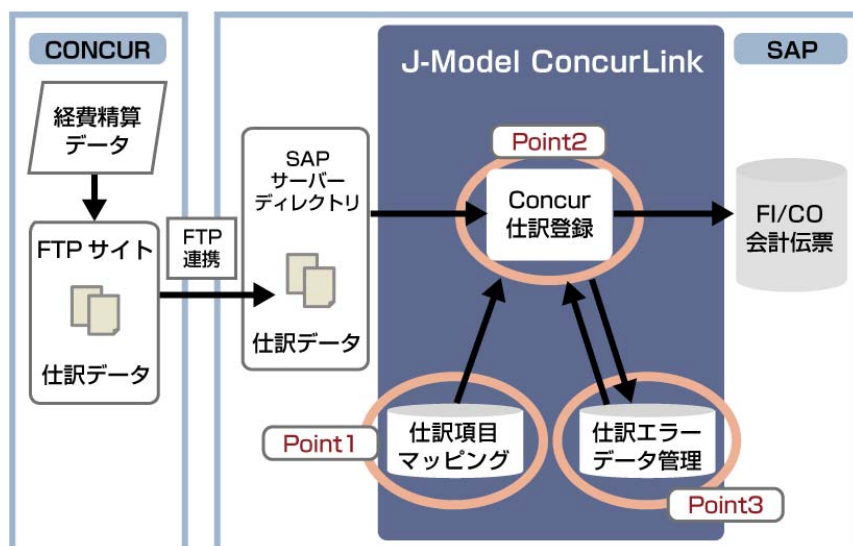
CONCUR

経費精算データ

FTP サイト

仕訳データ

FTP 連携

SAP サーバーディレクトリ

仕訳データ

J-Model ConcurLink

Point2

Concur 仕訳登録

Point1

仕訳項目マッピング

仕訳エラーデータ管理

Point3

SAP

FI/CO 会計伝票